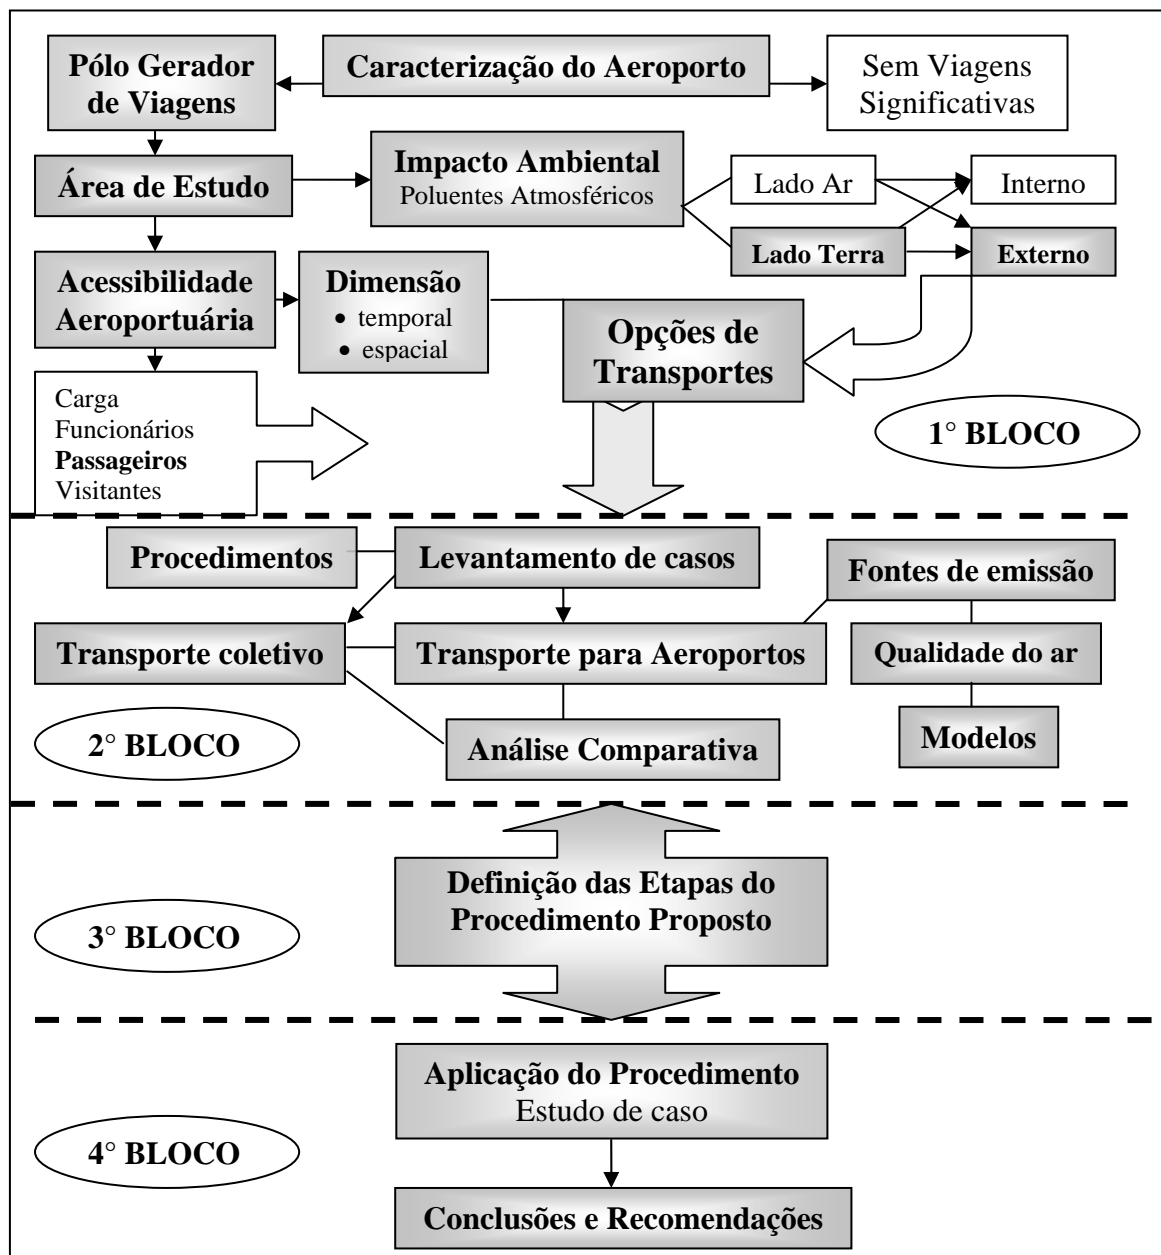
Pólo Gerador de Viagens

Caracterização do Aeroporto

Sem Viagens Significativas

Área de Estudo

Impacto Ambiental
Poluentes Atmosféricos

Lado Ar

Interno

Lado Terra

Externo

Acessibilidade Aeroportuária

Dimensão
• temporal
• espacial

Opções de Transportes

Carga
Funcionários
**Passageiros**
Visitantes

1° BLOCO

Procedimentos

Levantamento de casos

Fontes de emissão

Transporte coletivo

Transporte para Aeroportos

Qualidade do ar

2° BLOCO

Análise Comparativa

Modelos

Definição das Etapas do Procedimento Proposto

3° BLOCO

Aplicação do Procedimento
Estudo de caso

4° BLOCO

Conclusões e Recomendações